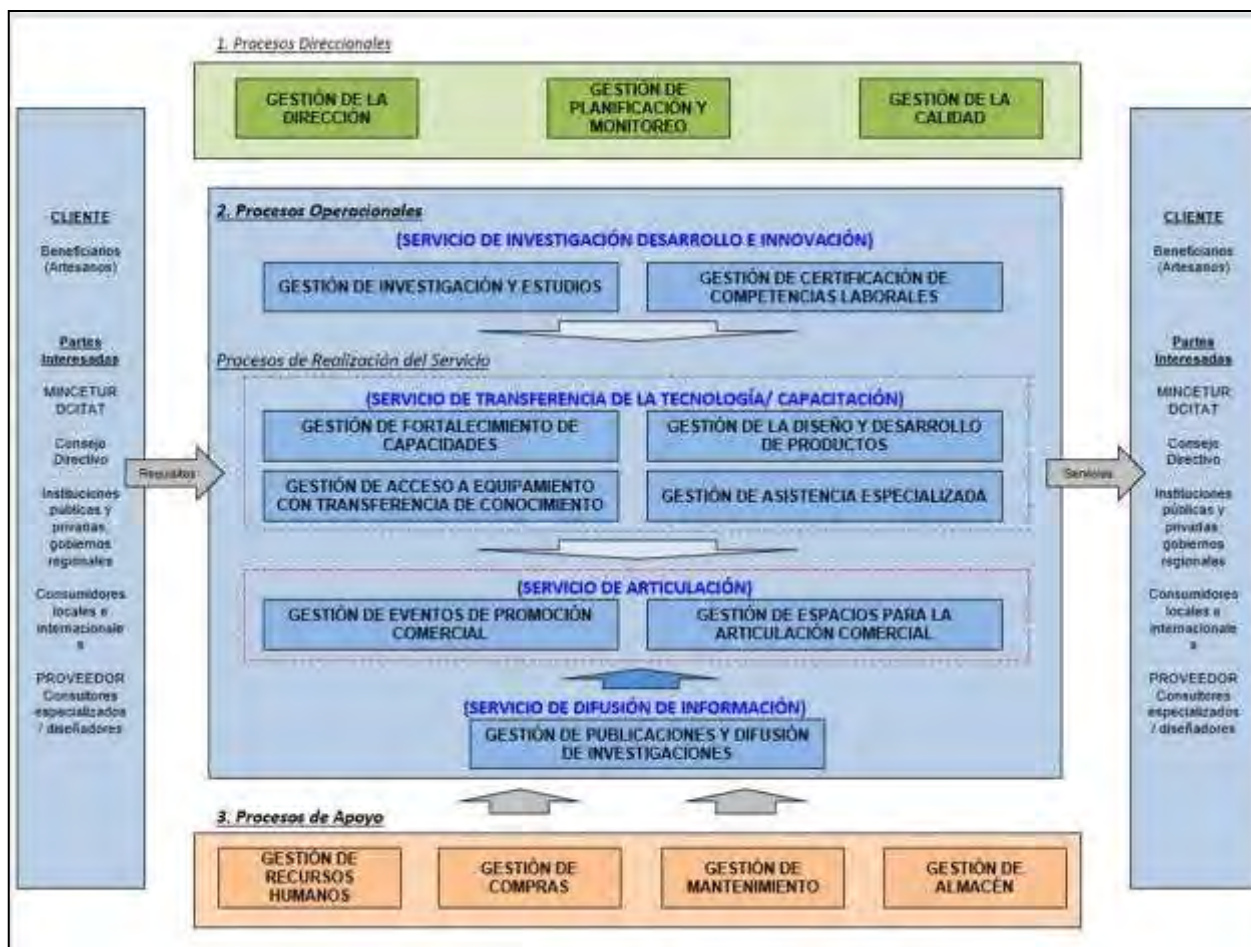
1. Procesos Direccionales

GESTIÓN DE LA DIRECCIÓN

GESTIÓN DE PLANIFICACIÓN Y MONITOREO

GESTIÓN DE LA CALIDAD

CLIENTE

Beneficiarios (Artesanos)

Partes Interesadas

MINCETUR DCITAT

Consejo Directivo

Instituciones públicas y privadas, gobiernos regionales

Consumidores locales e internacionales

PROVEEDOR Consultores especializados / diseñadores

Requisitos

2. Procesos Operacionales

(SERVICIO DE INVESTIGACIÓN DESARROLLO E INNOVACIÓN)

GESTIÓN DE INVESTIGACIÓN Y ESTUDIOS

GESTIÓN DE CERTIFICACIÓN DE COMPETENCIAS LABORALES

Procesos de Realización del Servicio

(SERVICIO DE TRANSFERENCIA DE LA TECNOLOGÍA/ CAPACITACIÓN)

GESTIÓN DE FORTALECIMIENTO DE CAPACIDADES

GESTIÓN DE LA DISEÑO Y DESARROLLO DE PRODUCTOS

GESTIÓN DE ACCESO A EQUIPAMIENTO CON TRANSFERENCIA DE CONOCIMIENTO

GESTIÓN DE ASISTENCIA ESPECIALIZADA

(SERVICIO DE ARTICULACIÓN)

GESTIÓN DE EVENTOS DE PROMOCIÓN COMERCIAL

GESTIÓN DE ESPACIOS PARA LA ARTICULACIÓN COMERCIAL

(SERVICIO DE DIFUSIÓN DE INFORMACIÓN)

GESTIÓN DE PUBLICACIONES Y DIFUSIÓN DE INVESTIGACIONES

Servicios

CLIENTE

Beneficiarios (Artesanos)

Partes Interesadas

MINCETUR DCITAT

Consejo Directivo

Instituciones públicas y privadas, gobiernos regionales

Consumidores locales e internacionales

PROVEEDOR Consultores especializados / diseñadores

3. Procesos de Apoyo

GESTIÓN DE RECURSOS HUMANOS

GESTIÓN DE COMPRAS

GESTIÓN DE MANTENIMIENTO

GESTIÓN DE ALMACÉN